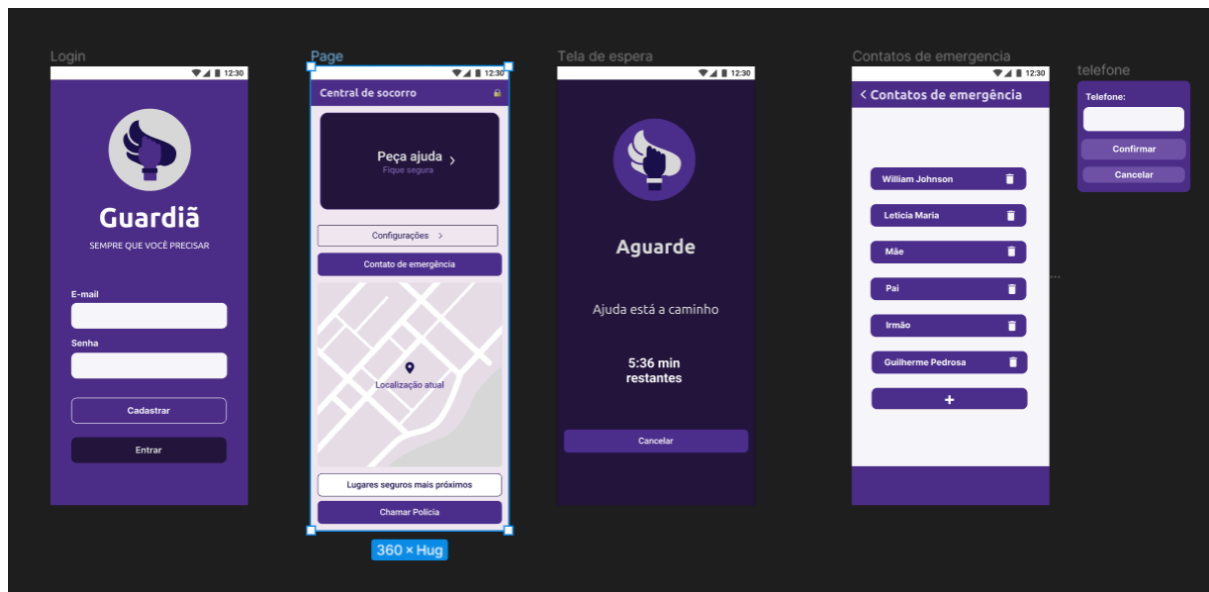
Login

12:30

Guardiã

SEMPRE QUE VOCÊ PRECISAR

E-mail

Senha

Cadastrar

Entrar

Page

12:30

Central de socorro

Peça ajuda
Fique segura

Configurações >

Contato de emergência

Localização atual

Lugares seguros mais próximos

Chamar Polícia

360 × Hug

Tela de espera

12:30

Aguarde

Ajuda está a caminho

5:36 min
restantes

Cancelar

Contatos de emergencia

12:30

< Contatos de emergência

William Johnson

Letícia Maria

Mãe

Pai

Irmão

Guilherme Pedrosa

+

telefone

Telefone:

Confirmar

Cancelar